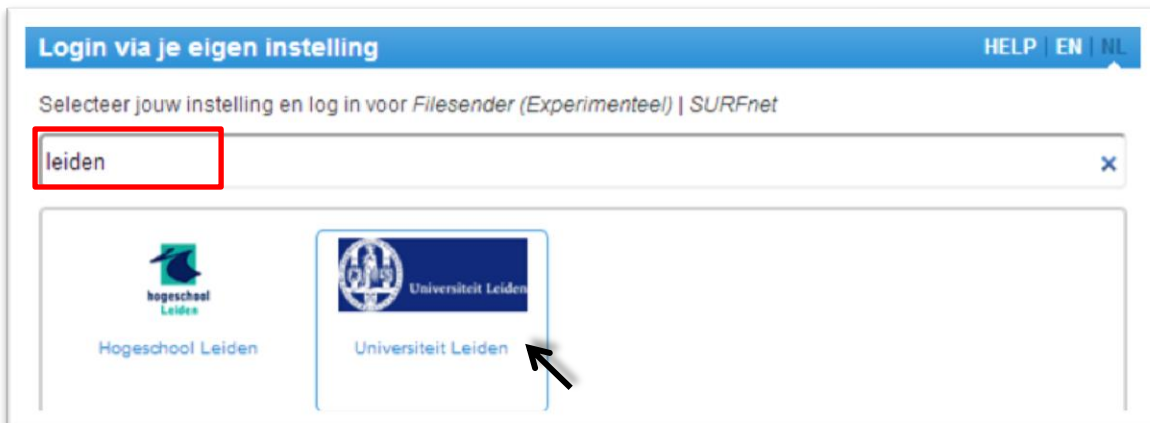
Login via je eigen instelling

HELP | EN | NL

Selecteer jouw instelling en log in voor Filesender (Experimenteel) | SURFnet

leiden

×

hogeschool Leiden

Hogeschool Leiden

Universiteit Leiden

Universiteit Leiden